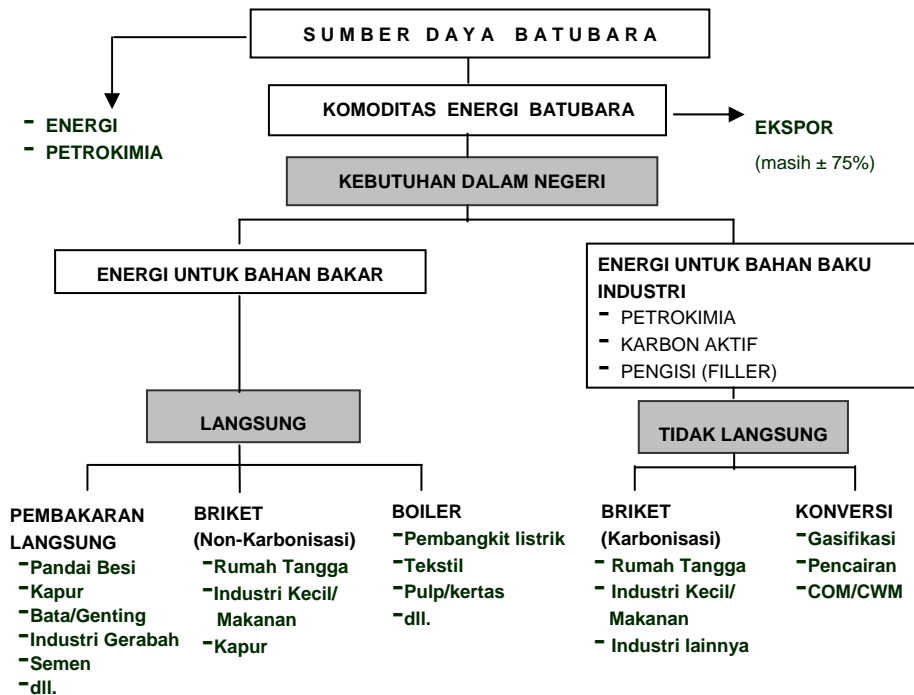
SUMBER DAYA BATUBARA

- ENERGI
- PETROKIMIA

KOMODITAS ENERGI BATUBARA

EKSPOR
(masih ± 75%)

KEBUTUHAN DALAM NEGERI

ENERGI UNTUK BAHAN BAKAR

ENERGI UNTUK BAHAN BAKU INDUSTRI
- PETROKIMIA
- KARBON AKTIF
- PENGISI (FILLER)

LANGSUNG

TIDAK LANGSUNG

PEMBAKARAN LANGSUNG
-Pandai Besi
-Kapur
-Bata/Genting
-Industri Gerabah
-Semen
-dll.

BRIKET (Non-Karbonisasi)
-Rumah Tangga
-Industri Kecil/ Makanan
-Kapur

BOILER
-Pembangkit listrik
-Tekstil
-Pulp/kertas
-dll.

BRIKET (Karbonisasi)
- Rumah Tangga
- Industri Kecil/ Makanan
- Industri lainnya

KONVERSI
-Gasifikasi
-Pencairan
-COM/CWM